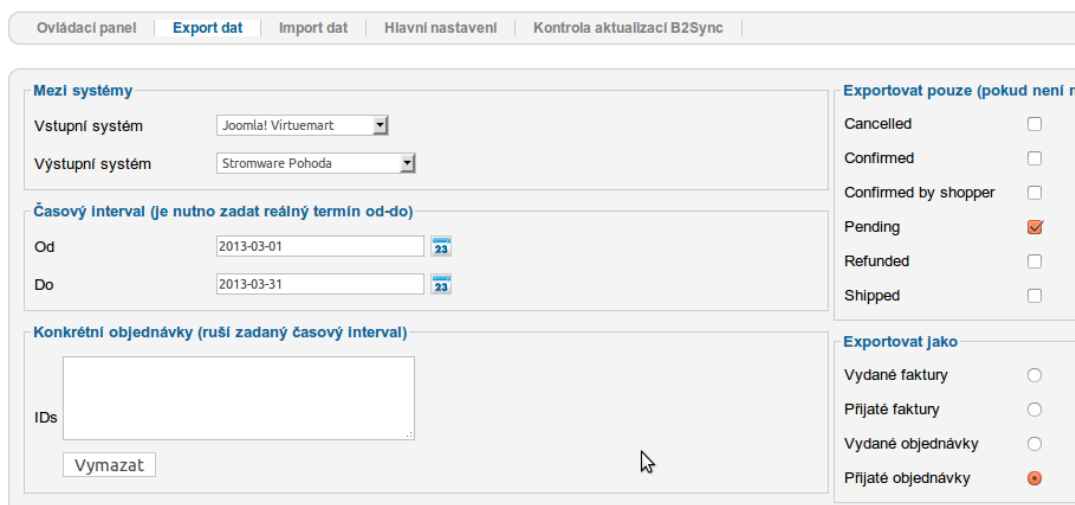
Ovládací panel | Export dat | Import dat | Hlavní nastavení | Kontrola aktualizací B2Sync

Mezi systémy

Vstupní systém Joomla! Virtuemart

Výstupní systém Stromware Pohoda

Časový interval (je nutno zadat reálný termín od-do)

Od 2013-03-01 23

Do 2013-03-31 23

Konkrétní objednávky (ruší zadaný časový interval)

IDs

Vymazat

Exportovat pouze (pokud není n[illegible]

Cancelled

Confirmed

Confirmed by shopper

Pending

Refunded

Shipped

Exportovat jako

Vydané faktury

Přijaté faktury

Vydané objednávky

Přijaté objednávky